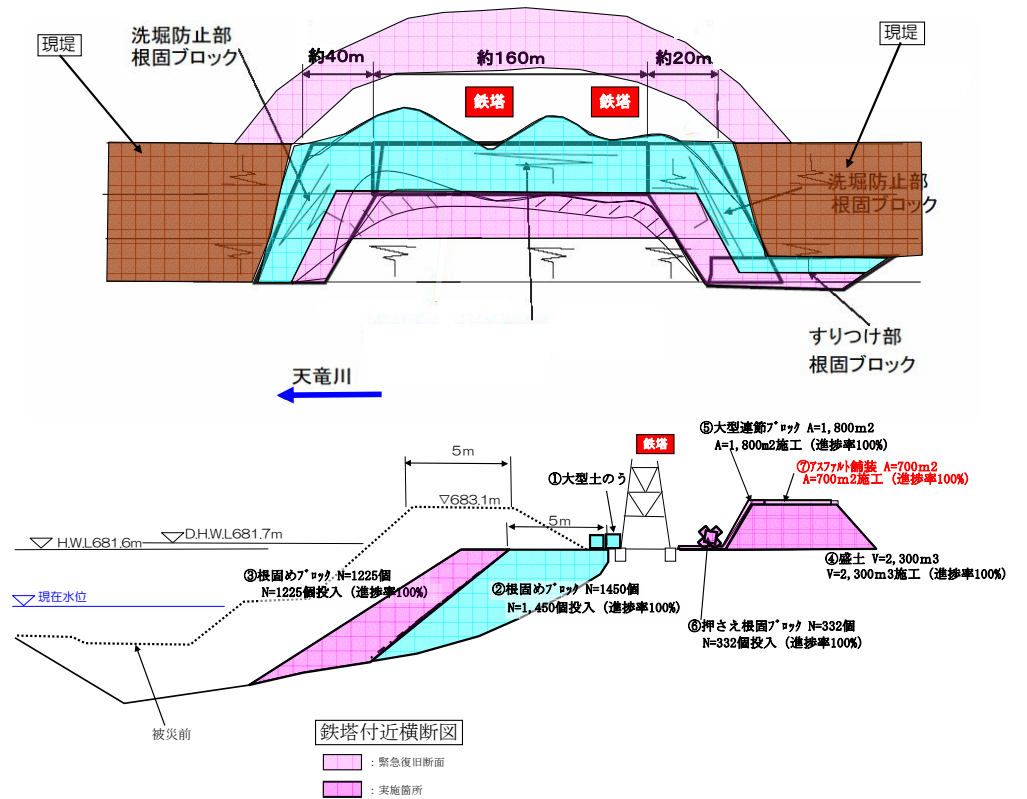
現堤

洗堀防止部
根固ブロック

約40m
約160m
約20m

現堤

鉄塔
鉄塔

洗堀防止部
根固ブロック

すりつけ部
根固ブロック

天竜川

5m
▽683.1m
H.W.L681.6m
D.H.W.L681.7m
現在水位
5m

①大型土のう
鉄塔

⑤大型連節ブロック A=1,800m2
A=1,800m2施工（進捗率100%）

⑦アスファルト舗装 A=700m2
A=700m2施工（進捗率100%）

③根固めブロック N=1225個
N=1225個投入（進捗率100%）

②根固めブロック N=1450個
N=1,450個投入（進捗率100%）

④盛土 V=2,300m3
V=2,300m3施工（進捗率100%）

⑥押さえ根固ブロック N=332個
N=332個投入（進捗率100%）

被災前

鉄塔付近横断図

：緊急復旧断面
：実施箇所